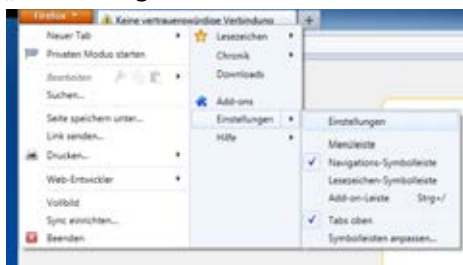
Firefox
Keine vertrauenswürdige Verbindung
+

Neuer Tab
Privaten Modus starten
Bearbeiten
Suchen...
Seite speichern unter...
Link senden...
Drucken...
Web-Entwickler
Vollbild
Sync einrichten...
Beenden

Lesezeichen
Chronik
Downloads
Add-ons
Einstellungen
Hilfe

Einstellungen
Menüleiste
Navigations-Symbolleiste
Lesezeichen-Symbolleiste
Add-on-Leiste Strg+/
Tabs oben
Symbolleisten anpassen...